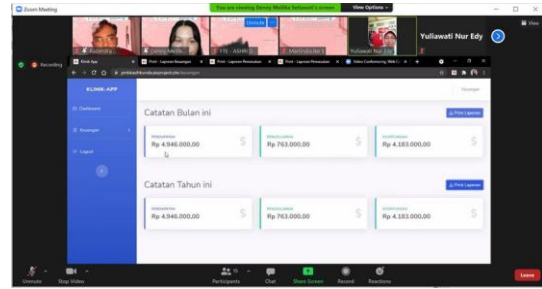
Zoom Meeting

You are viewing Deney Mellika Setiawati's screen

View Options

Rudendra

Deney Mellik

YTI - ASHRI

Mahmuda Ind

Yuliawati Nur Edy

Yuliawati Nur Edy

View

Recording

Klinik App

Print - Laporan Keuangan

Print - Laporan Pemasukan

Print - Laporan Pemasukan

Video Conferencing Web C

KLINIK-APP

Dashboard

Keuangan

Logout

Keuangan

Catatan Bulan ini

Print Laporan

PENDAPATAN

Rp 4.946.000,00

$

PENGELUARAN

Rp 763.000,00

$

KEUNTUNGAN

Rp 4.183.000,00

$

Catatan Tahun ini

Print Laporan

PENDAPATAN

Rp 4.946.000,00

$

PENGELUARAN

Rp 763.000,00

$

KEUNTUNGAN

Rp 4.183.000,00

$

Unmute

Stop Video

15

Participants

Chat

Share Screen

Record

Reactions

Leave